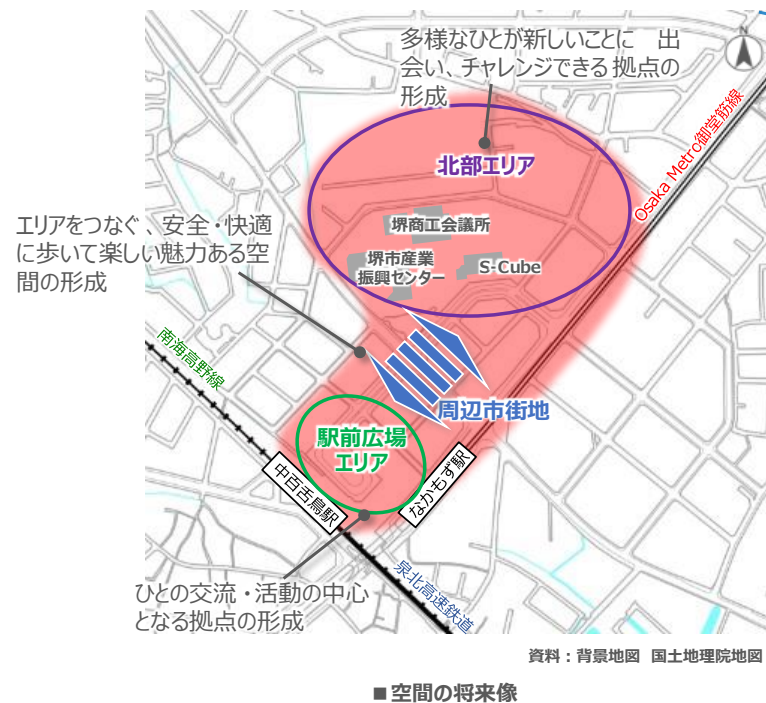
多様なひとが新しいことに 出会い、チャレンジできる拠点の形成

N

北部エリア

Osaka Metro御堂筋線

エリアをつなぐ、安全・快適に歩いて楽しい魅力ある空間の形成

堺商工会議所

堺市産業振興センター

S-Cube

南海高野線

周辺市街地

駅前広場エリア

中百舌鳥駅

なかもず駅

泉北高速鉄道

ひとの交流・活動の中心となる拠点の形成

資料：背景地図 国土地理院地図

■空間の将来像